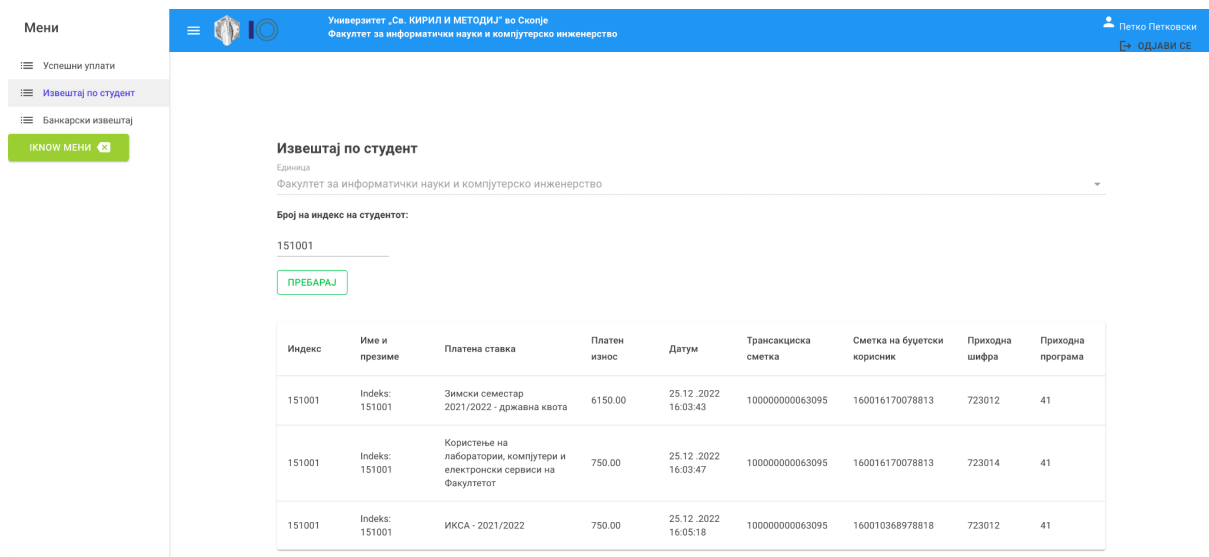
Мени

Успешни уплати
Извештај по студент
Банкарски извештај
IKNOW МЕНИ

Универзитет „Св. КИРИЛ И МЕТОДИЈ" во Скопје
Факултет за информатички науки и компјутерско инженерство

Петко Петковски
ОДЈАВИ СЕ

Извештај по студент

Единица
Факултет за информатички науки и компјутерско инженерство

Број на индекс на студентот:

151001

ПРЕБАРАЈ

| Индекс | Име и презиме | Платена ставка | Платен износ | Датум | Трансакциска сметка | Сметка на буџетски корисник | Приходна шифра | Приходна програма |
|---|---|---|---|---|---|---|---|---|
| 151001 | Indeks: 151001 | Зимски семестар 2021/2022 - државна квота | 6150.00 | 25.12 .2022 16:03:43 | 100000000063095 | 160016170078813 | 723012 | 41 |
| 151001 | Indeks: 151001 | Користење на лаборатории, компјутери и електронски сервиси на Факултетот | 750.00 | 25.12 .2022 16:03:47 | 100000000063095 | 160016170078813 | 723014 | 41 |
| 151001 | Indeks: 151001 | ИКСА - 2021/2022 | 750.00 | 25.12 .2022 16:05:18 | 100000000063095 | 160010368978818 | 723012 | 41 |